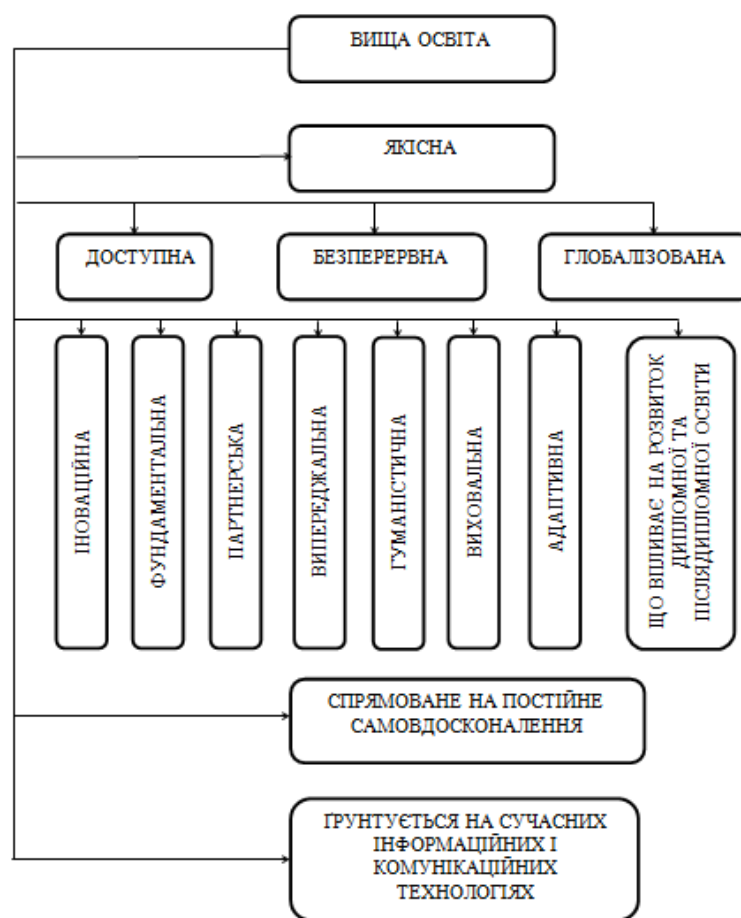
ВИЩА ОСВІТА

ЯКІСНА

ДОСТУПНА

БЕЗПЕРЕРВНА

ГЛОБАЛІЗОВАНА

ІНОВАЦІЙНА

ФУНДАМЕНТАЛЬНА

ПАРТНЕРСЬКА

ВИПЕРЕДЖАЛЬНА

ГУМАНІСТИЧНА

ВИХОВАЛЬНА

АДАПТИВНА

ЩО ВПЛИВАЄ НА РОЗВИТОК ДИПЛОМНОЇ ТА ПІСЛЯДИПЛОМНОЇ ОСВІТИ

СПРЯМОВАНЕ НА ПОСТІЙНЕ САМОВДОСКОНАЛЕННЯ

ҐРУНТУЄТЬСЯ НА СУЧАСНИХ ІНФОРМАЦІЙНИХ І КОМУНІКАЦІЙНИХ ТЕХНОЛОГІЯХ